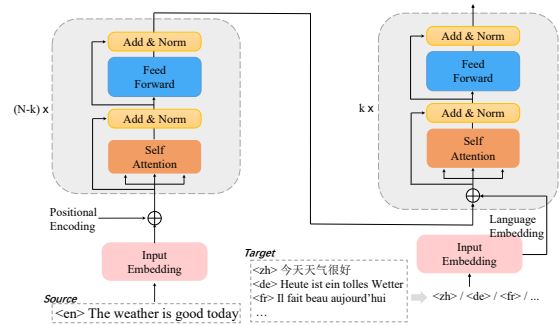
(N-k) x

Add & Norm

Feed Forward

Add & Norm

Self Attention

Positional Encoding

Input Embedding

Source

<en> The weather is good today

k x

Add & Norm

Feed Forward

Add & Norm

Self Attention

Language Embedding

Input Embedding

Target

<zh> 今天天气很好
<de> Heute ist ein tolles Wetter
<fr> Il fait beau aujourd'hui
…

<zh> / <de> / <fr> / ...